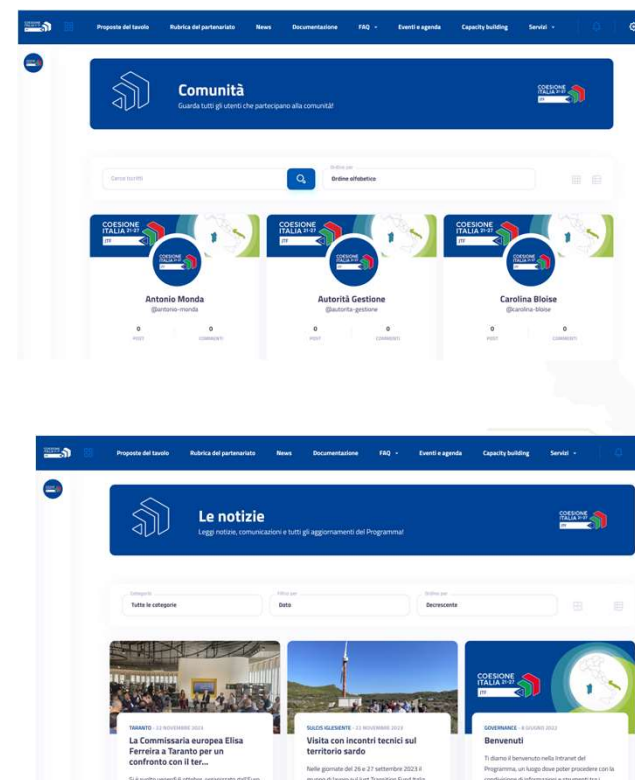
Proposte del tavolo Rubrica del partenariato News Documentazione FAQ Eventi e agenda Capacity building Servizi

Comunità
Guarda tutti gli utenti che partecipano alla comunità!

COESIONE ITALIA 21-27

Cerca tra utenti

Ordina per
Ordine alfabetico

COESIONE ITALIA 21-27
Antonio Monda
@antonio-monda
0 POST
0 COMMENTI

COESIONE ITALIA 21-27
Autorità Gestione
@autorita-gestione
0 POST
0 COMMENTI

COESIONE ITALIA 21-27
Carolina Bloise
@carolina-bloise
0 POST
0 COMMENTI

Proposte del tavolo Rubrica del partenariato News Documentazione FAQ Eventi e agenda Capacity building Servizi

Le notizie
Leggi notizie, comunicazioni e tutti gli aggiornamenti del Programma!

COESIONE ITALIA 21-27

Categorie
Tutte le categorie

Filtra per
Data

Ordina per
Decrescente

TARANTO · 22 NOVEMBRE 2023
La Commissaria europea Elisa Ferreira a Taranto per un confronto con il ter...
Si è svolto venerdì 6 ottobre, organizzato dall'Eur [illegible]

SULCIS IGLESIENTE · 22 NOVEMBRE 2023
Visita con incontri tecnici sul territorio sardo
Nelle giornate del 26 e 27 settembre 2023 il gruppo di lavoro sul Just Transition Fund Italia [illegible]

COESIONE ITALIA 21-27
GOVERNANCE · 8 GIUGNO 2022
Benvenuti
Ti diamo il benvenuto nella Intranet del Programma, un luogo dove poter procedere con la condivisione di informazioni e strumenti tra i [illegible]